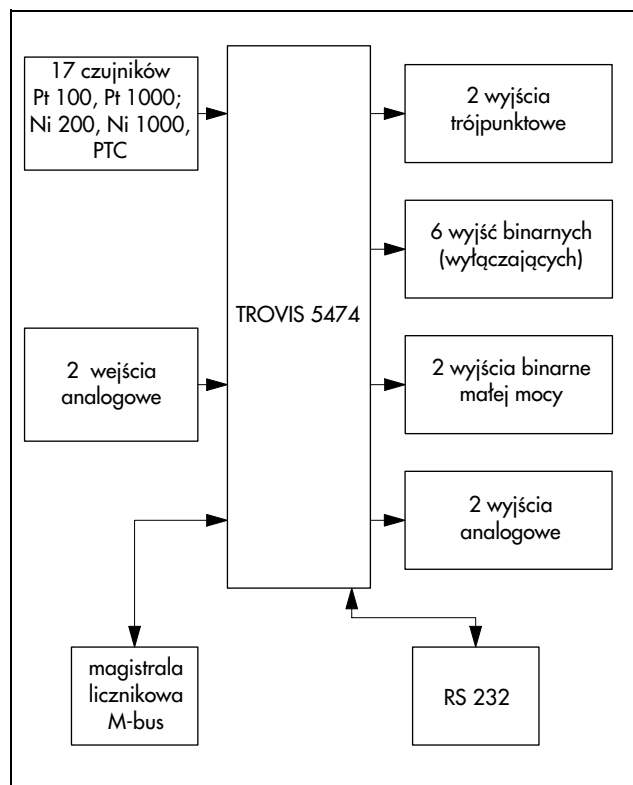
17 czujników Pt 100, Pt 1000; Ni 200, Ni 1000, PTC

2 wejścia analogowe

TROVIS 5474

2 wyjścia trójpunktowe

6 wyjść binarnych (wyłączających)

2 wyjścia binarne małej mocy

2 wyjścia analogowe

magistrala licznikowa M-bus

RS 232